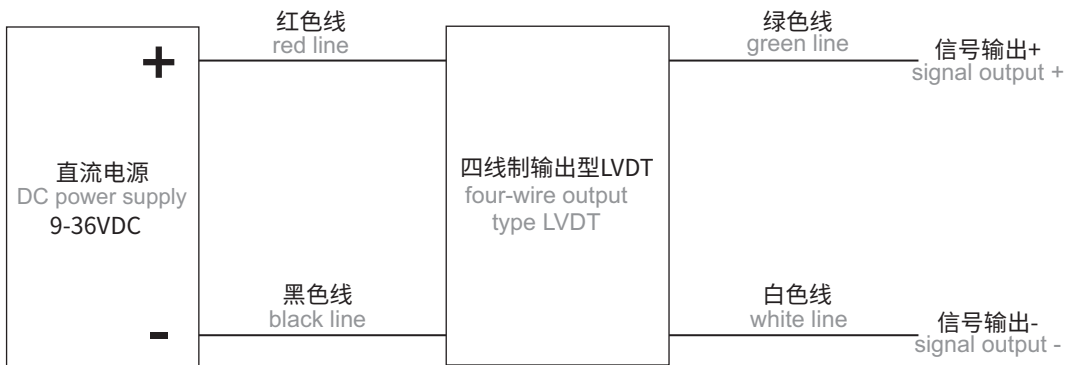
+

-

直流电源
DC power supply
9-36VDC

红色线
red line

黑色线
black line

四线制输出型LVDT
four-wire output type LVDT

绿色线
green line

白色线
white line

信号输出+
signal output +

信号输出-
signal output -